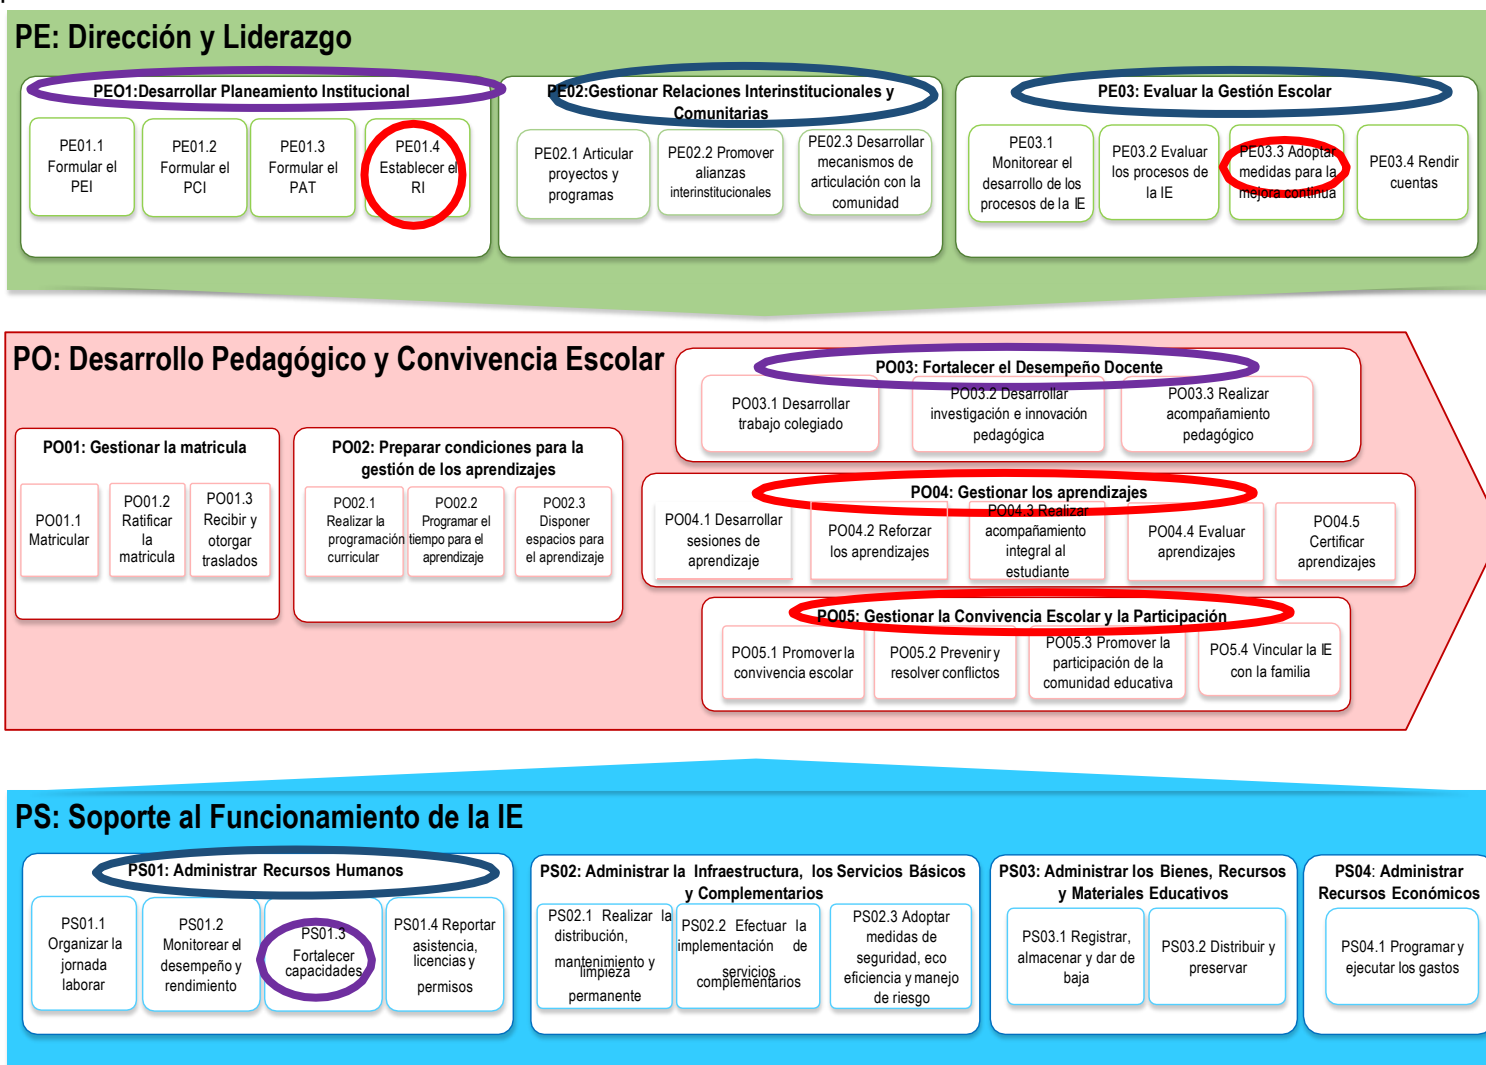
PE: Dirección y Liderazgo

PEO1:Desarrollar Planeamiento Institucional

PE01.1 Formular el PEI

PE01.2 Formular el PCI

PE01.3 Formular el PAT

PE01.4 Establecer el RI

PE02:Gestionar Relaciones Interinstitucionales y Comunitarias

PE02.1 Articular proyectos y programas

PE02.2 Promover alianzas interinstitucionales

PE02.3 Desarrollar mecanismos de articulación con la comunidad

PE03: Evaluar la Gestión Escolar

PE03.1 Monitorear el desarrollo de los procesos de la IE

PE03.2 Evaluar los procesos de la IE

PE03.3 Adoptar medidas para la mejora continua

PE03.4 Rendir cuentas

PO: Desarrollo Pedagógico y Convivencia Escolar

PO03: Fortalecer el Desempeño Docente

PO03.1 Desarrollar trabajo colegiado

PO03.2 Desarrollar investigación e innovación pedagógica

PO03.3 Realizar acompañamiento pedagógico

PO01: Gestionar la matricula

PO01.1 Matricular

PO01.2 Ratificar la matricula

PO01.3 Recibir y otorgar traslados

PO02: Preparar condiciones para la gestión de los aprendizajes

PO02.1 Realizar la programación curricular

PO02.2 Programar el tiempo para el aprendizaje

PO02.3 Disponer espacios para el aprendizaje

PO04: Gestionar los aprendizajes

PO04.1 Desarrollar sesiones de aprendizaje

PO04.2 Reforzar los aprendizajes

PO04.3 Realizar acompañamiento integral al estudiante

PO04.4 Evaluar aprendizajes

PO04.5 Certificar aprendizajes

PO05: Gestionar la Convivencia Escolar y la Participación

PO05.1 Promover la convivencia escolar

PO05.2 Prevenir y resolver conflictos

PO05.3 Promover la participación de la comunidad educativa

PO5.4 Vincular la IE con la familia

PS: Soporte al Funcionamiento de la IE

PS01: Administrar Recursos Humanos

PS01.1 Organizar la jornada laboral

PS01.2 Monitorear el desempeño y rendimiento

PS01.3 Fortalecer capacidades

PS01.4 Reportar asistencia, licencias y permisos

PS02: Administrar la Infraestructura, los Servicios Básicos y Complementarios

PS02.1 Realizar la distribución, mantenimiento y limpieza permanente

PS02.2 Efectuar la implementación de servicios complementarios

PS02.3 Adoptar medidas de seguridad, eco eficiencia y manejo de riesgo

PS03: Administrar los Bienes, Recursos y Materiales Educativos

PS03.1 Registrar, almacenar y dar de baja

PS03.2 Distribuir y preservar

PS04: Administrar Recursos Económicos

PS04.1 Programar y ejecutar los gastos